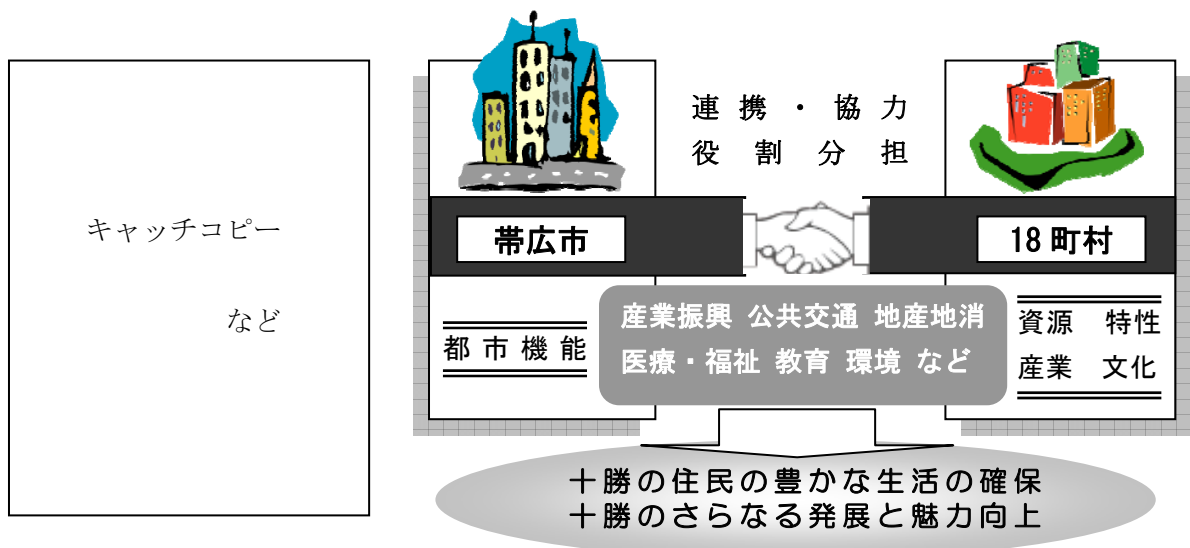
キャッチコピー

など

連携・協力
役割分担

帯広市

18町村

都市機能

産業振興 公共交通 地産地消
医療・福祉 教育 環境 など

資源 特性
産業 文化

十勝の住民の豊かな生活の確保
十勝のさらなる発展と魅力向上